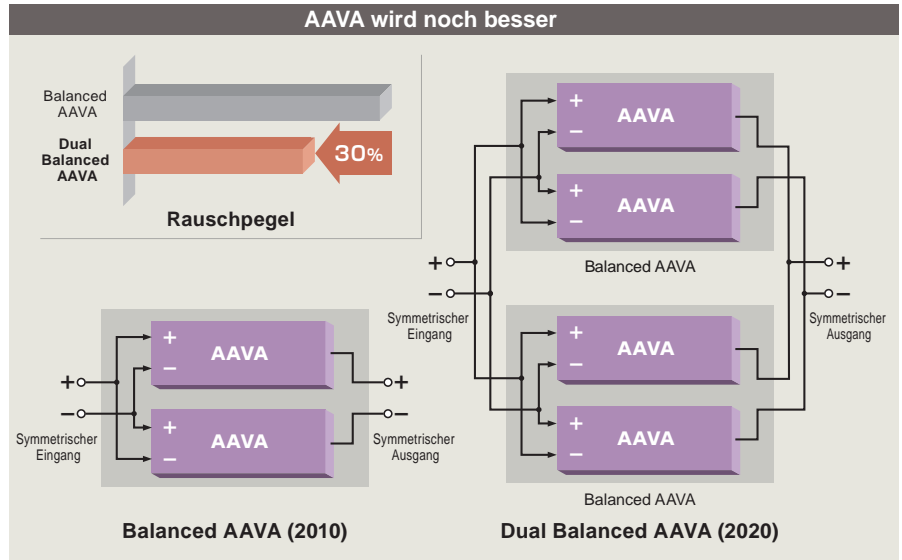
AAVA wird noch besser

Balanced AAVA

Dual Balanced AAVA

30%

Rauschpegel

+ AAVA −

+ AAVA −

+

−

Symmetrischer Eingang

+

−

Symmetrischer Ausgang

Balanced AAVA (2010)

+ AAVA −

+ AAVA −

Balanced AAVA

+

−

Symmetrischer Eingang

+

−

Symmetrischer Ausgang

+ AAVA −

+ AAVA −

Balanced AAVA

Dual Balanced AAVA (2020)